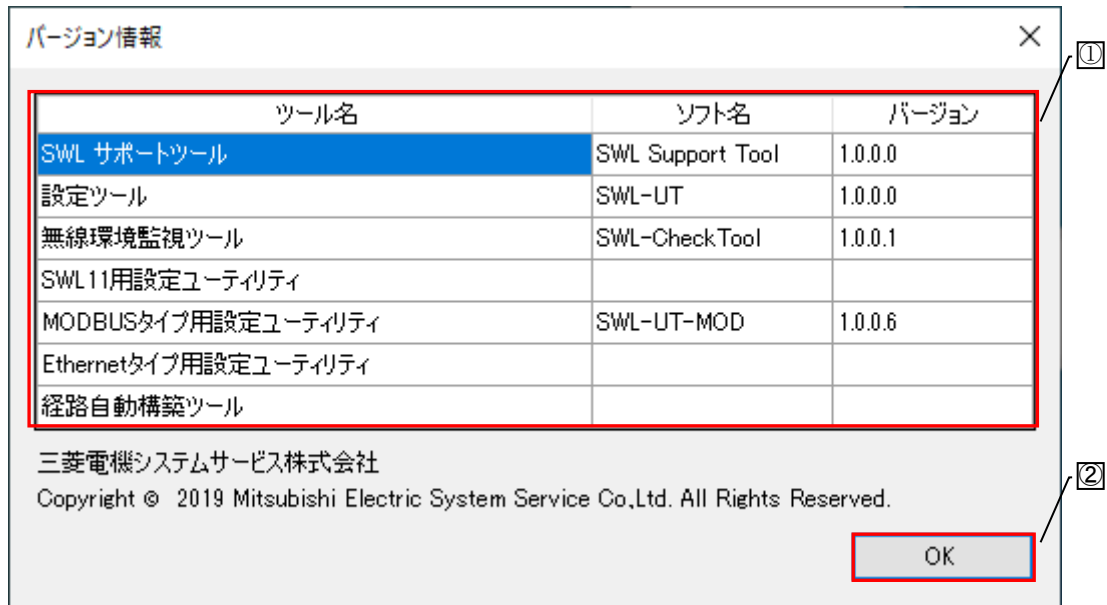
バージョン情報

×

①

| ツール名 | ソフト名 | バージョン |
|---|---|---|
| SWL サポートツール | SWL Support Tool | 1.0.0.0 |
| 設定ツール | SWL-UT | 1.0.0.0 |
| 無線環境監視ツール | SWL-CheckTool | 1.0.0.1 |
| SWL11用設定ユーティリティ | | |
| MODBUSタイプ用設定ユーティリティ | SWL-UT-MOD | 1.0.0.6 |
| Ethernetタイプ用設定ユーティリティ | | |
| 経路自動構築ツール | | |

三菱電機システムサービス株式会社

Copyright © 2019 Mitsubishi Electric System Service Co.,Ltd. All Rights Reserved.

②

OK